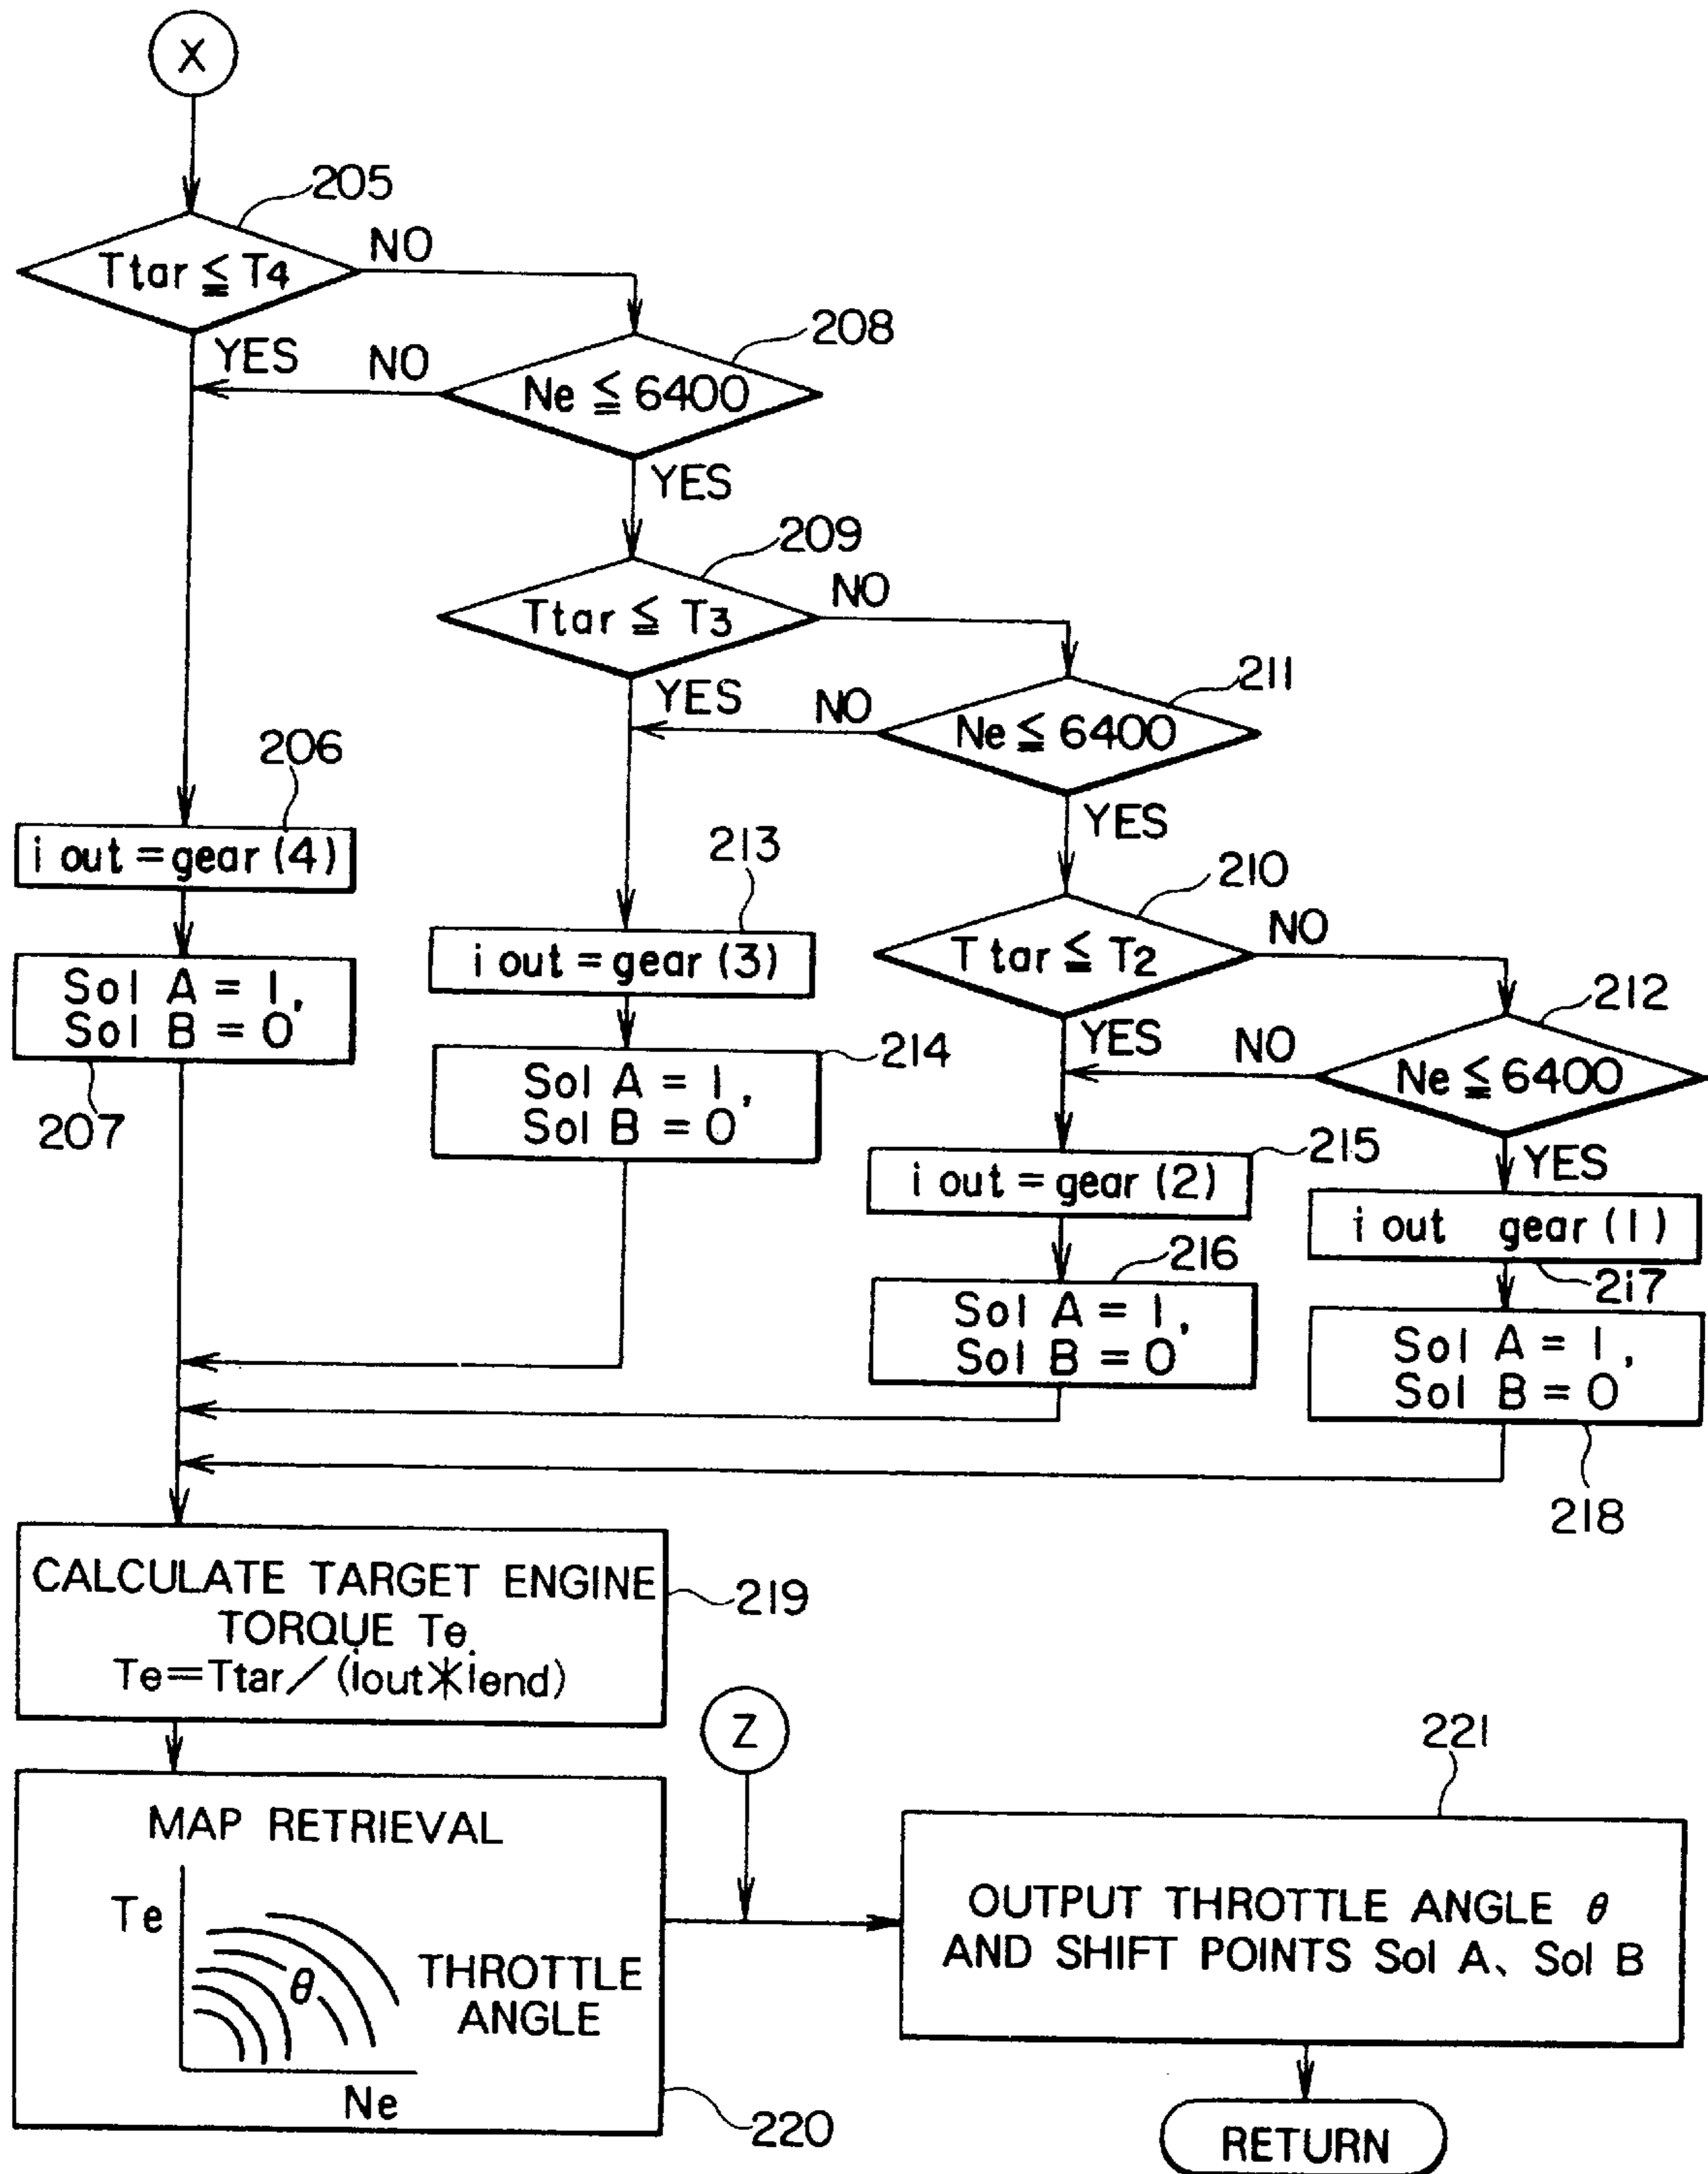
X

205

$Ttar \leqq T_4$

NO

YES

208

NO

$Ne \leqq 6400$

YES

209

$Ttar \leqq T_3$

NO

211

YES

NO

$Ne \leqq 6400$

206

YES

$i\ out = gear\ (4)$

213

210

$T\ tar \leqq T_2$

NO

$i\ out = gear\ (3)$

Sol A = 1, Sol B = 0'

212

YES

NO

214

$Ne \leqq 6400$

Sol A = 1, Sol B = 0'

207

215

YES

$i\ out = gear\ (2)$

$i\ out \quad gear\ (1)$

216

217

Sol A = 1, Sol B = 0'

Sol A = 1, Sol B = 0'

218

CALCULATE TARGET ENGINE TORQUE Te
$Te = Ttar / (iout * iend)$

219

Z

221

MAP RETRIEVAL

Te

$\theta$

THROTTLE ANGLE

Ne

OUTPUT THROTTLE ANGLE $\theta$ AND SHIFT POINTS Sol A、Sol B

220

RETURN